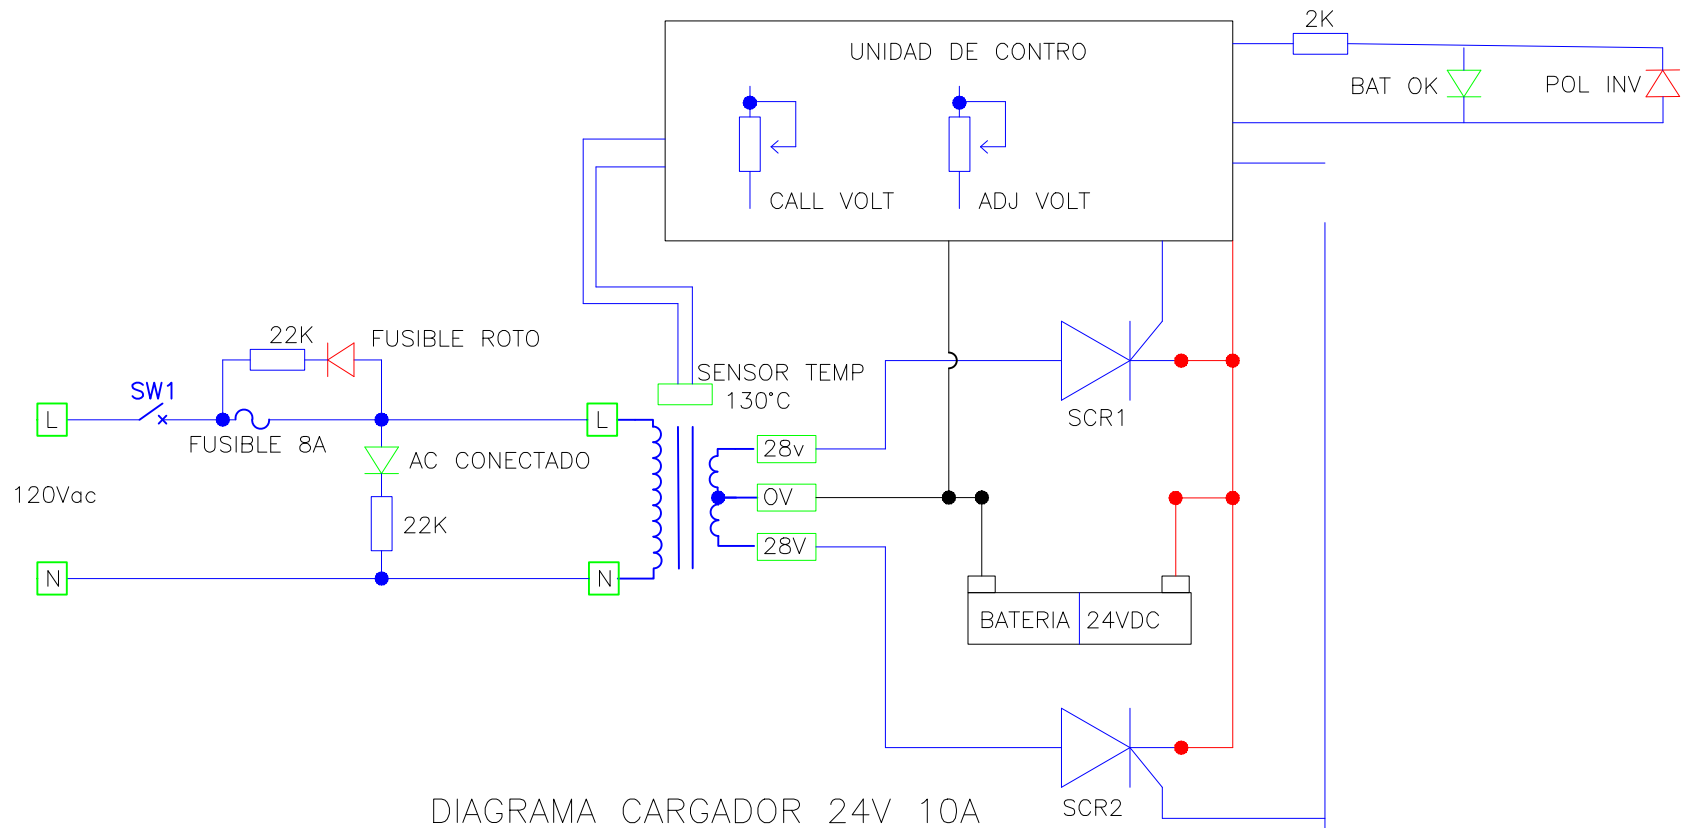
UNIDAD DE CONTRO

2K

BAT OK

POL INV

CALL VOLT

ADJ VOLT

22K

FUSIBLE ROTO

SW1

L

FUSIBLE 8A

L

SENSOR TEMP
130°C

AC CONECTADO

28v

SCR1

120Vac

0V

22K

28V

N

N

BATERIA 24VDC

SCR2

DIAGRAMA CARGADOR 24V 10A